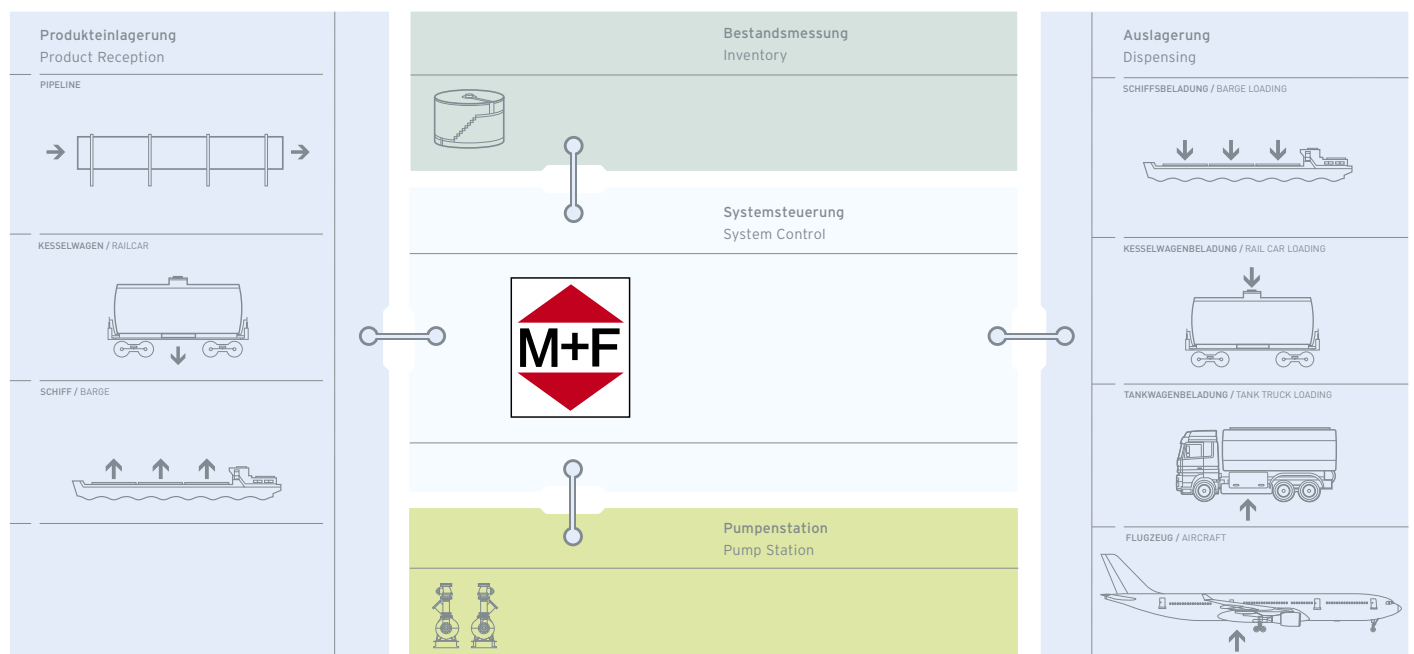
Produkteinlagerung
Product Reception

PIPELINE

KESSELWAGEN / RAILCAR

SCHIFF / BARGE

Bestandsmessung
Inventory

Systemsteuerung
System Control

M+F

Pumpenstation
Pump Station

Auslagerung
Dispensing

SCHIFFSBELADUNG / BARGE LOADING

KESSELWAGENBELADUNG / RAIL CAR LOADING

TANKWAGENBELADUNG / TANK TRUCK LOADING

FLUGZEUG / AIRCRAFT